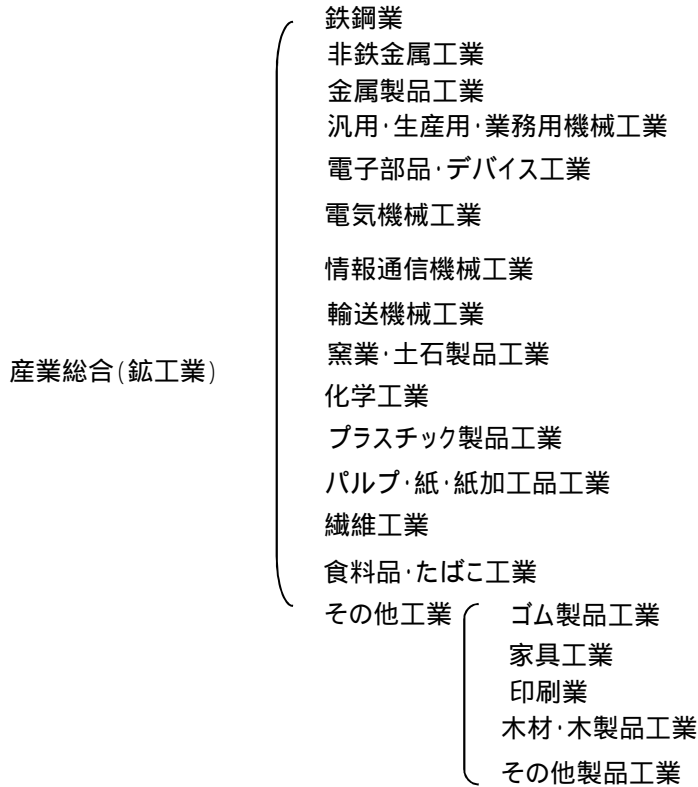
産業総合(鉱工業)

鉄鋼業
非鉄金属工業
金属製品工業
汎用·生産用·業務用機械工業
電子部品·デバイス工業
電気機械工業
情報通信機械工業
輸送機械工業
窯業·土石製品工業
化学工業
プラスチック製品工業
パルプ·紙·紙加工品工業
繊維工業
食料品·たばこ工業
その他工業

ゴム製品工業
家具工業
印刷業
木材·木製品工業
その他製品工業